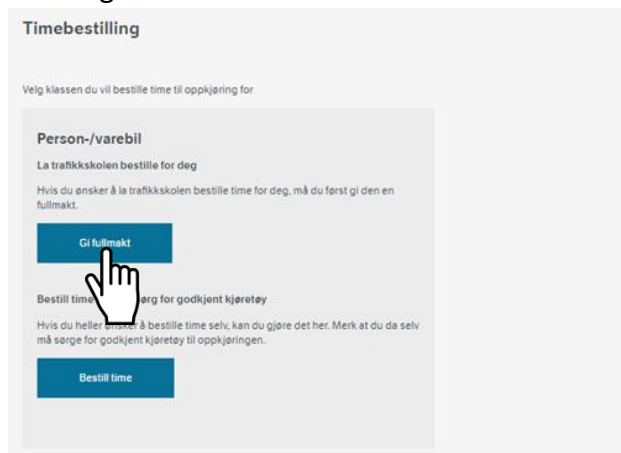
Timebestilling

Velg klassen du vil bestille time til oppkjøring for

Person-/varebil

La trafikkskolen bestille for deg

Hvis du ønsker å la trafikkskolen bestille time for deg, må du først gi den en fullmakt.

Gi fullmakt

Bestill time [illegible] og sørg for godkjent kjøretøy

Hvis du heller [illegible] å bestille time selv, kan du gjøre det her. Merk at du da selv må sørge for godkjent kjøretøy til oppkjøringen.

Bestill time